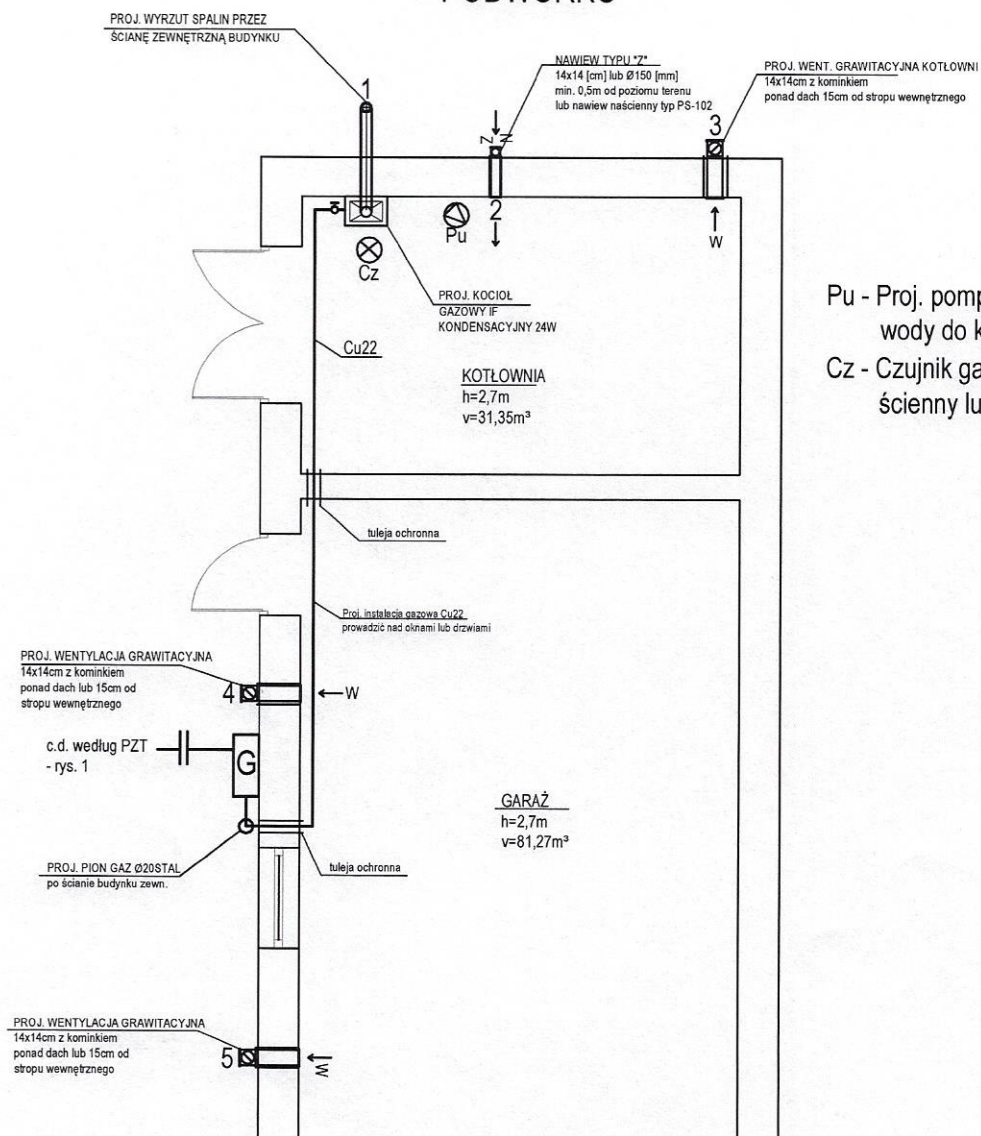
PODWÓRKO

PROJ. WYRZUT SPALIN PRZEZ ŚCIANĘ ZEWNĘTRZNĄ BUDYNKU

1

NAWIEW TYPU "Z" 14x14 [cm] lub Ø150 [mm] min. 0,5m od poziomu terenu lub nawiew naścienny typ PS-102

Z

2

PROJ. WENT. GRAWITACYJNA KOTŁOWNI 14x14cm z kominkiem ponad dach 15cm od stropu wewnętrznego

3

Pu

W

Cz

PROJ. KOCIOŁ GAZOWY IF KONDENSACYJNY 24W

Pu - Proj. pomp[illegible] wody do k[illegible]

Cz - Czujnik ga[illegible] ścienny lu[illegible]

Cu22

KOTŁOWNIA
h=2,7m
v=31,35m³

tuleja ochronna

Proj. instalacja gazowa Cu22 prowadzić nad oknami lub drzwiami

PROJ. WENTYLACJA GRAWITACYJNA 14x14cm z kominkiem ponad dach lub 15cm od stropu wewnętrznego

4

W

c.d. według PZT - rys. 1

G

GARAŻ
h=2,7m
v=81,27m³

PROJ. PION GAZ Ø20STAL po ścianie budynku zewn.

tuleja ochronna

PROJ. WENTYLACJA GRAWITACYJNA 14x14cm z kominkiem ponad dach lub 15cm od stropu wewnętrznego

5

W